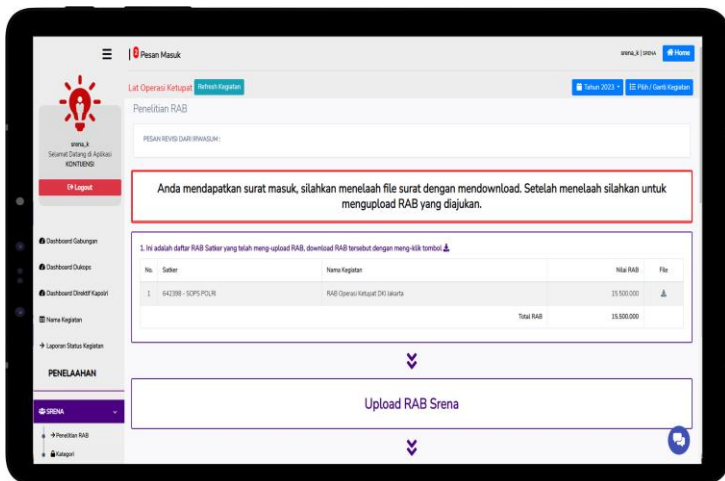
0 Pesan Masuk

srena_k | SRENA Home

srena_k
Selamat Datang di Aplikasi
KONTIJENSI

Logout

Dashboard Gabungan

Dashboard Dukops

Dashboard Direktif Kapolri

Nama Kegiatan

→ Laporan Status Kegiatan

PENELAAHAN

SRENA

→ Penelitian RAB

Kategori

Lat Operasi Ketupat Refresh Kegiatan

Tahun 2023 Pilih / Ganti Kegiatan

Penelitian RAB

PESAN REVISI DARI IRWASUM :

Anda mendapatkan surat masuk, silahkan menelaah file surat dengan mendownload. Setelah menelaah silahkan untuk mengupload RAB yang diajukan.

1. Ini adalah daftar RAB Satker yang telah meng-upload RAB, download RAB tersebut dengan meng-klik tombol

| No. | Satker | Nama Kegiatan | Nilai RAB | File |
|---|---|---|---|---|
| 1 | 642398 - SOPS POLRI | RAB Operasi Ketupat DKI Jakarta | 15.500.000 | |
| | | Total RAB | 15.500.000 | |

Upload RAB Srena